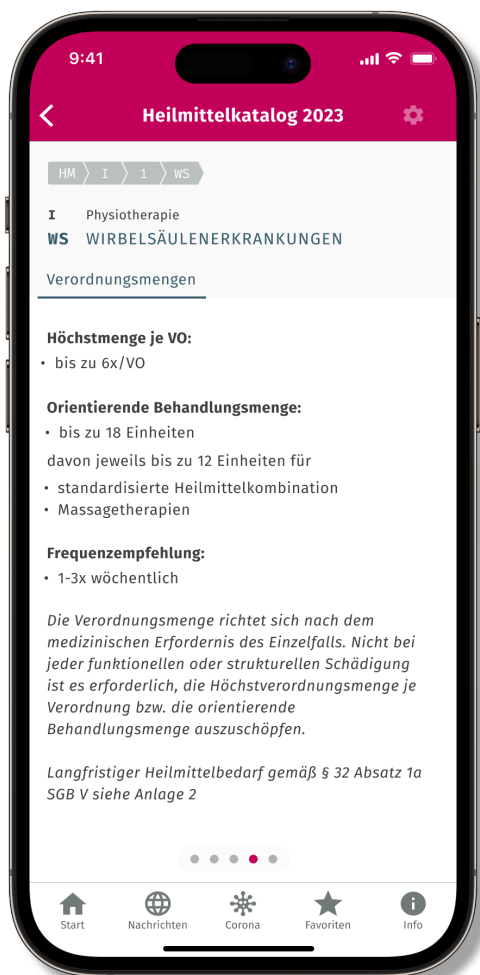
9:41

Heilmittelkatalog 2023

HM I 1 WS

I Physiotherapie
WS WIRBELSÄULENERKRANKUNGEN

Verordnungsmengen

Höchstmenge je VO:
• bis zu 6x/VO

Orientierende Behandlungsmenge:
• bis zu 18 Einheiten

davon jeweils bis zu 12 Einheiten für
• standardisierte Heilmittelkombination
• Massagetherapien

Frequenzempfehlung:
• 1-3x wöchentlich

Die Verordnungsmenge richtet sich nach dem medizinischen Erfordernis des Einzelfalls. Nicht bei jeder funktionellen oder strukturellen Schädigung ist es erforderlich, die Höchstverordnungsmenge je Verordnung bzw. die orientierende Behandlungsmenge auszuschöpfen.

Langfristiger Heilmittelbedarf gemäß § 32 Absatz 1a SGB V siehe Anlage 2

Start Nachrichten Corona Favoriten Info